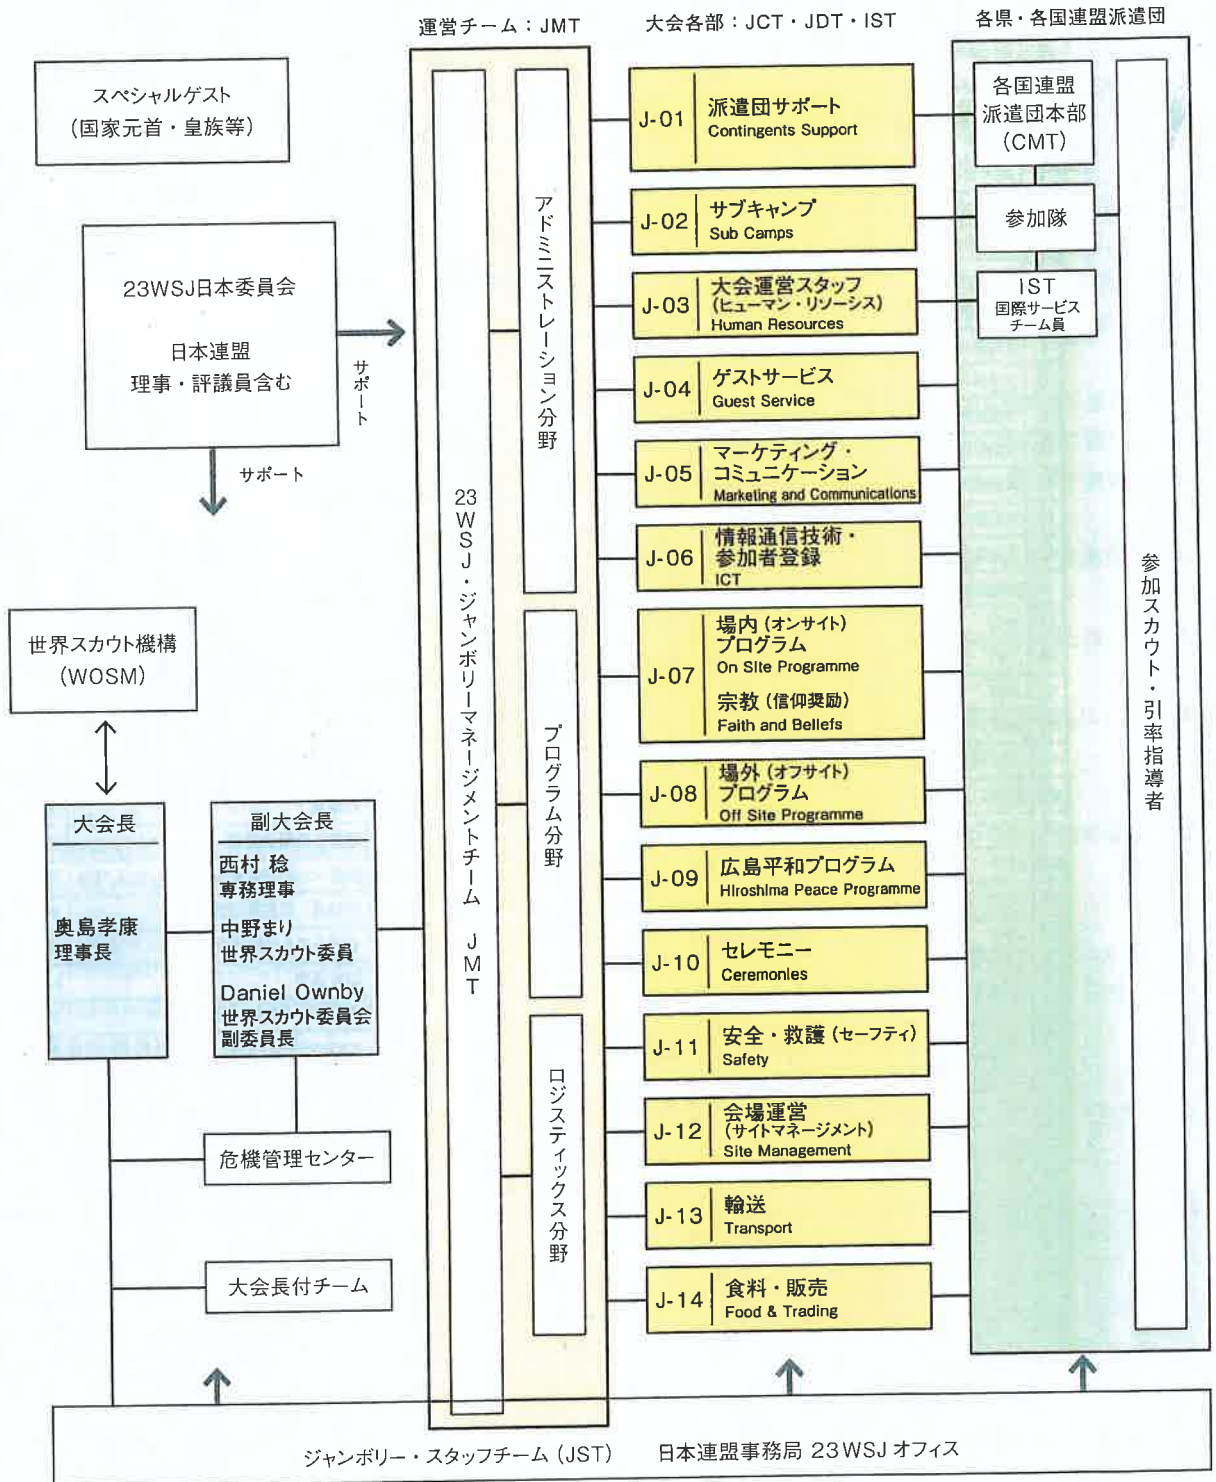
運営チーム：JMT

大会各部：JCT・JDT・IST

各県・各国連盟派遣団

スペシャルゲスト
（国家元首・皇族等）

23WSJ日本委員会

日本連盟
理事・評議員含む

サポート

サポート

世界スカウト機構
（WOSM）

大会長

奥島孝康
理事長

副大会長

西村 稔
専務理事

中野まり
世界スカウト委員

Daniel Ownby
世界スカウト委員会
副委員長

危機管理センター

大会長付チーム

23WSJ・ジャンボリーマネージメントチーム JMT

アドミニストレーション分野

プログラム分野

ロジスティックス分野

| | |
|---|---|
| J-01 | 派遣団サポート Contingents Support |
| J-02 | サブキャンプ Sub Camps |
| J-03 | 大会運営スタッフ（ヒューマン・リソース） Human Resources |
| J-04 | ゲストサービス Guest Service |
| J-05 | マーケティング・コミュニケーション Marketing and Communications |
| J-06 | 情報通信技術・参加者登録 ICT |
| J-07 | 場内（オンサイト）プログラム On Site Programme 宗教（信仰奨励） Faith and Beliefs |
| J-08 | 場外（オフサイト）プログラム Off Site Programme |
| J-09 | 広島平和プログラム Hiroshima Peace Programme |
| J-10 | セレモニー Ceremonies |
| J-11 | 安全・救護（セーフティ） Safety |
| J-12 | 会場運営（サイトマネージメント） Site Management |
| J-13 | 輸送 Transport |
| J-14 | 食料・販売 Food & Trading |

各国連盟
派遣団本部
（CMT）

参加隊

IST
国際サービス
チーム員

参加スカウト・引率指導者

ジャンボリー・スタッフチーム（JST）　日本連盟事務局 23WSJ オフィス